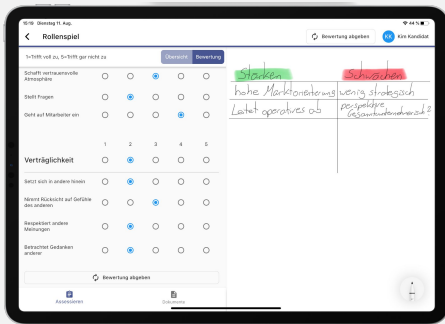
10:15 Dienstag 11. Aug.

44 %

Rollenspiel

Bewertung abgeben

KK Kim Kandidat

1=Trifft voll zu, 5=Trifft gar nicht zu

Übersicht Bewertung

Schafft vertrauensvolle Atmosphäre

Stellt Fragen

Geht auf Mitarbeiter ein

1 2 3 4 5

Verträglichkeit

Setzt sich in andere hinein

Nimmt Rücksicht auf Gefühle des anderen

Respektiert andere Meinungen

Betrachtet Gedanken anderer

Bewertung abgeben

Assessment

Dokumente

| Stärken | Schwächen |
|---|---|
| hohe Marktorientierung | wenig strategisch |
| Leitet operatives ab | perspektive Gesamtunternehmensicht? |